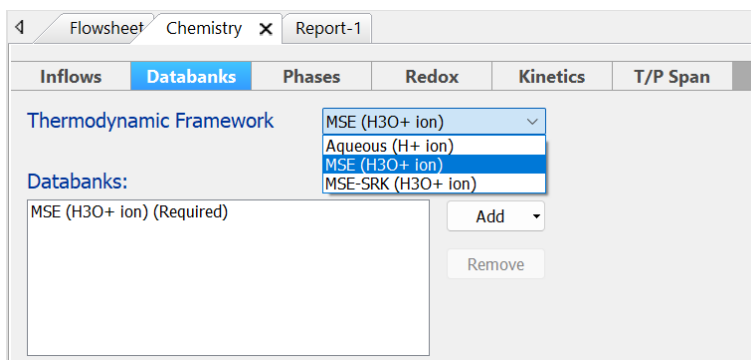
Flowsheet Chemistry ✕ Report-1

Inflows | Databanks | Phases | Redox | Kinetics | T/P Span

Thermodynamic Framework

MSE (H3O+ ion)

Aqueous (H+ ion)
MSE (H3O+ ion)
MSE-SRK (H3O+ ion)

Databanks:

MSE (H3O+ ion) (Required)

Add

Remove